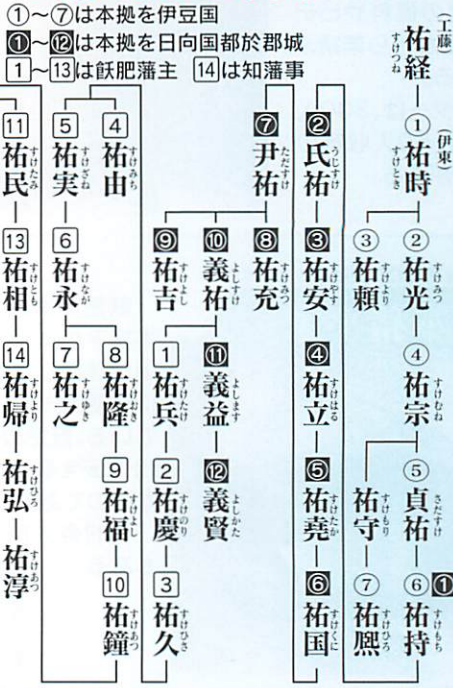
①～⑦は本拠を伊豆国
❶～⓬は本拠を日向国都於郡城
1～13は飫肥藩主　14は知藩事

(工藤)
祐経 すけつね
① (伊東)
祐時 すけとき
② 祐光 すけみつ
③ 祐頼 すけより
④ 祐宗 すけむね
⑤ 貞祐 さだすけ
祐守 すけもり
⑥ 祐持 すけもち ❶
⑦ 祐煕 すけひろ
❷ 氏祐 うじすけ
❸ 祐安 すけやす
❹ 祐立 すけはる
❺ 祐尭 すけたか
❻ 祐国 すけくに
❼ 尹祐 ただすけ
❽ 祐充 すけみつ
❾ 祐吉 すけよし
❿ 義祐 よしすけ
⓫ 義益 よします
⓬ 義賢 よしかた
1 祐兵 すけたけ
2 祐慶 すけのり
3 祐久 すけひさ
4 祐由 すけみち
5 祐実 すけざね
6 祐永 すけなが
7 祐之 すけゆき
8 祐隆 すけおき
9 祐福 すけよし
10 祐鐘 すけあつ
11 祐民 すけたみ
13 祐相 すけとも
14 祐帰 すけより
祐弘 すけひろ
祐淳 すけあつ